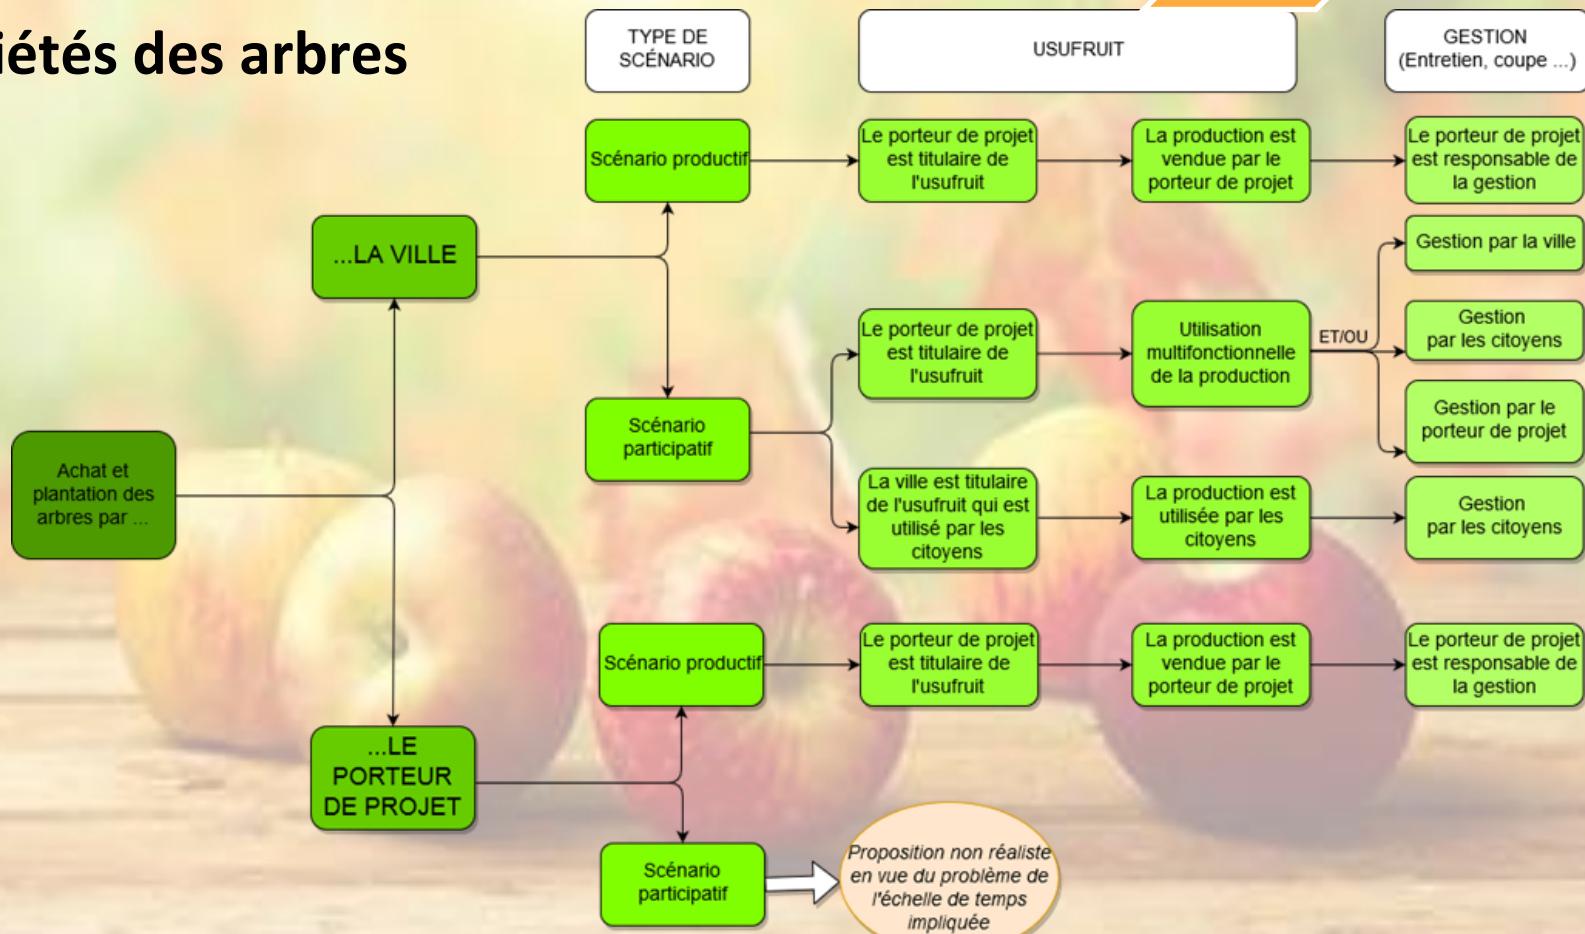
iétés des arbres

TYPE DE SCÉNARIO

USUFRUIT

GESTION (Entretien, coupe ...)

Achat et plantation des arbres par ...

...LA VILLE

Scénario productif

Le porteur de projet est titulaire de l'usufruit

La production est vendue par le porteur de projet

Le porteur de projet est responsable de la gestion

Gestion par la ville

Scénario participatif

Le porteur de projet est titulaire de l'usufruit

Utilisation multifonctionnelle de la production

ET/OU

Gestion par les citoyens

Gestion par le porteur de projet

La ville est titulaire de l'usufruit qui est utilisé par les citoyens

La production est utilisée par les citoyens

Gestion par les citoyens

...LE PORTEUR DE PROJET

Scénario productif

Le porteur de projet est titulaire de l'usufruit

La production est vendue par le porteur de projet

Le porteur de projet est responsable de la gestion

Scénario participatif

Proposition non réaliste en vue du problème de l'échelle de temps impliquée